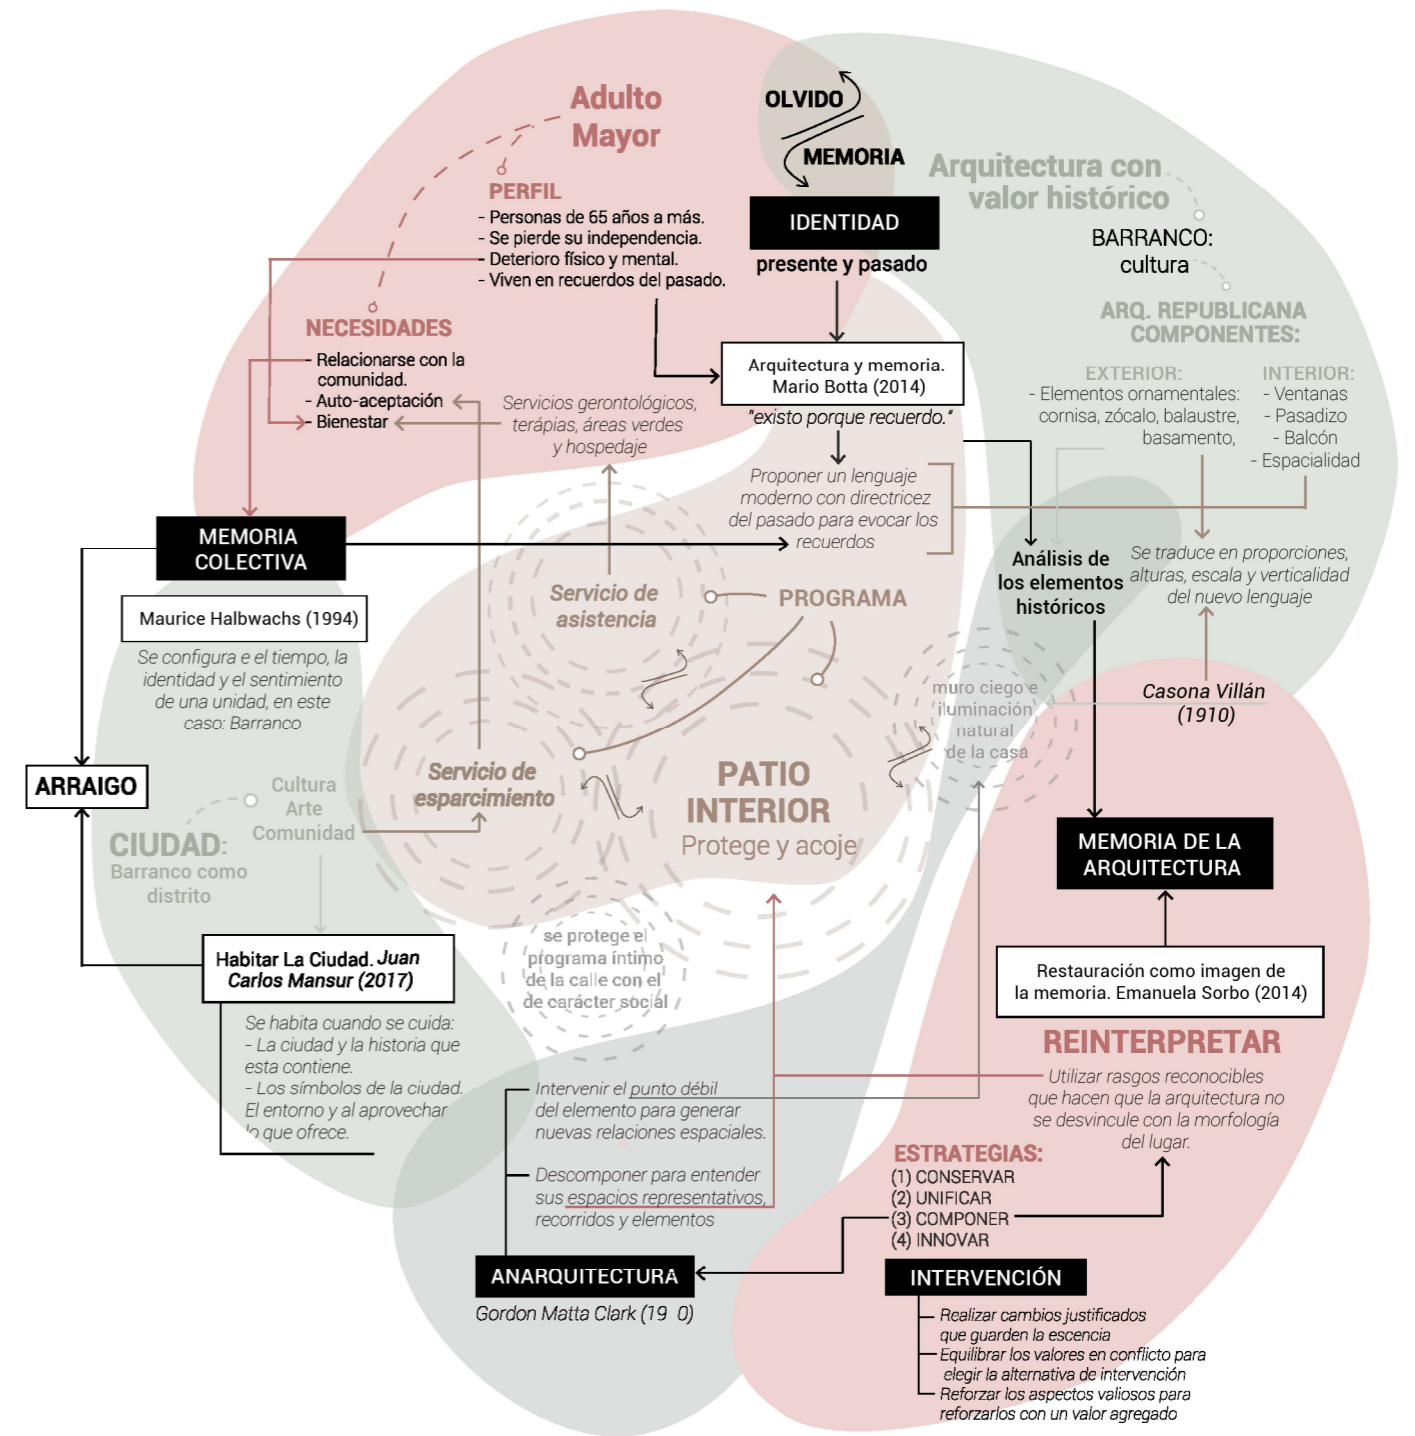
Adulto Mayor

PERFIL
- Personas de 65 años a más.
- Se pierde su independencia.
- Deterioro físico y mental.
- Viven en recuerdos del pasado.

NECESIDADES
- Relacionarse con la comunidad.
- Auto-aceptación
- Bienestar

OLVIDO
MEMORIA

IDENTIDAD
presente y pasado

Arquitectura con valor histórico
BARRANCO: cultura

ARQ. REPUBLICANA COMPONENTES:
EXTERIOR:
- Elementos ornamentales: cornisa, zócalo, balaustre, basamento,
INTERIOR:
- Ventanas
- Pasadizo
- Balcón
- Espacialidad

Arquitectura y memoria. Mario Botta (2014)
"existo porque recuerdo."

Servicios gerontológicos, terápias, áreas verdes y hospedaje

Proponer un lenguaje moderno con directricez del pasado para evocar los recuerdos

MEMORIA COLECTIVA
Maurice Halbwachs (1994)
Se configura e el tiempo, la identidad y el sentimiento de una unidad, en este caso: Barranco

Análisis de los elementos históricos

Se traduce en proporciones, alturas, escala y verticalidad del nuevo lenguaje

Servicio de asistencia
PROGRAMA

Casona Villán (1910)

muro ciego e iluminación natural de la casa

ARRAIGO

Cultura
Arte
Comunidad

CIUDAD: Barranco como distrito

Servicio de esparcimiento

PATIO INTERIOR
Protege y acoje

MEMORIA DE LA ARQUITECTURA

Habitar La Ciudad. Juan Carlos Mansur (2017)
Se habita cuando se cuida:
- La ciudad y la historia que esta contiene.
- Los símbolos de la ciudad. El entorno y al aprovechar lo que ofrece.

se protege el programa intimo de la calle con el de carácter social

Restauración como imagen de la memoria. Emanuela Sorbo (2014)

REINTERPRETAR
Utilizar rasgos reconocibles que hacen que la arquitectura no se desvincule con la morfología del lugar.

Intervenir el punto débil del elemento para generar nuevas relaciones espaciales.

Descomponer para entender sus espacios representativos, recorridos y elementos

ESTRATEGIAS:
(1) CONSERVAR
(2) UNIFICAR
(3) COMPONER
(4) INNOVAR

ANARQUITECTURA
Gordon Matta Clark (19 0)

INTERVENCIÓN
Realizar cambios justificados que guarden la escencia
Equilibrar los valores en conflicto para elegir la alternativa de intervención
Reforzar los aspectos valiosos para reforzarlos con un valor agregado